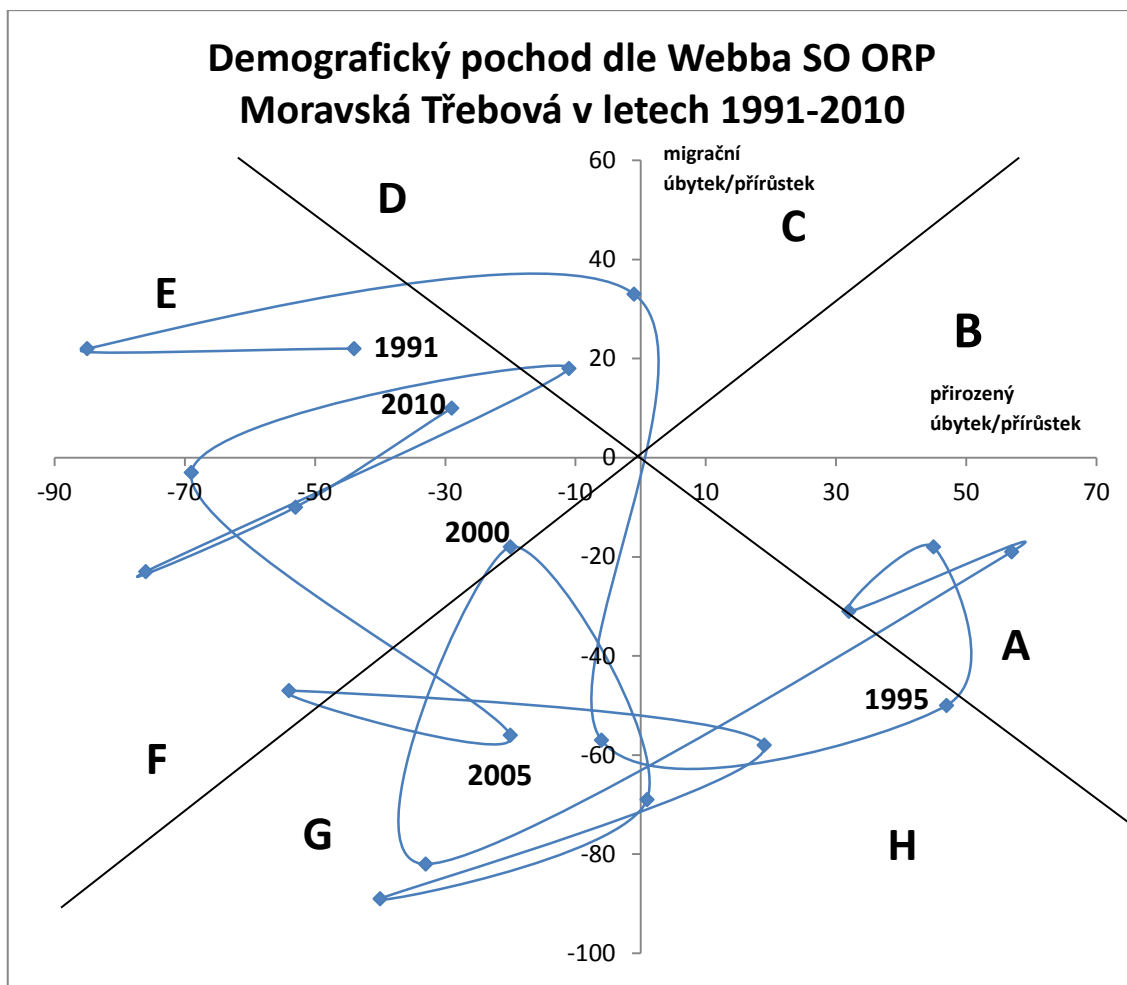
Demografický pochod dle Webba SO ORP Moravská Třebová v letech 1991-2010

60
migrační úbytek/přírůstek
D
C
40
E
B
20
1991
2010
přirozený úbytek/přírůstek
0
-90
-70
-50
-30
-10
10
30
50
70
2000
-20
-40
A
1995
F
-60
2005
G
-80
H
-100